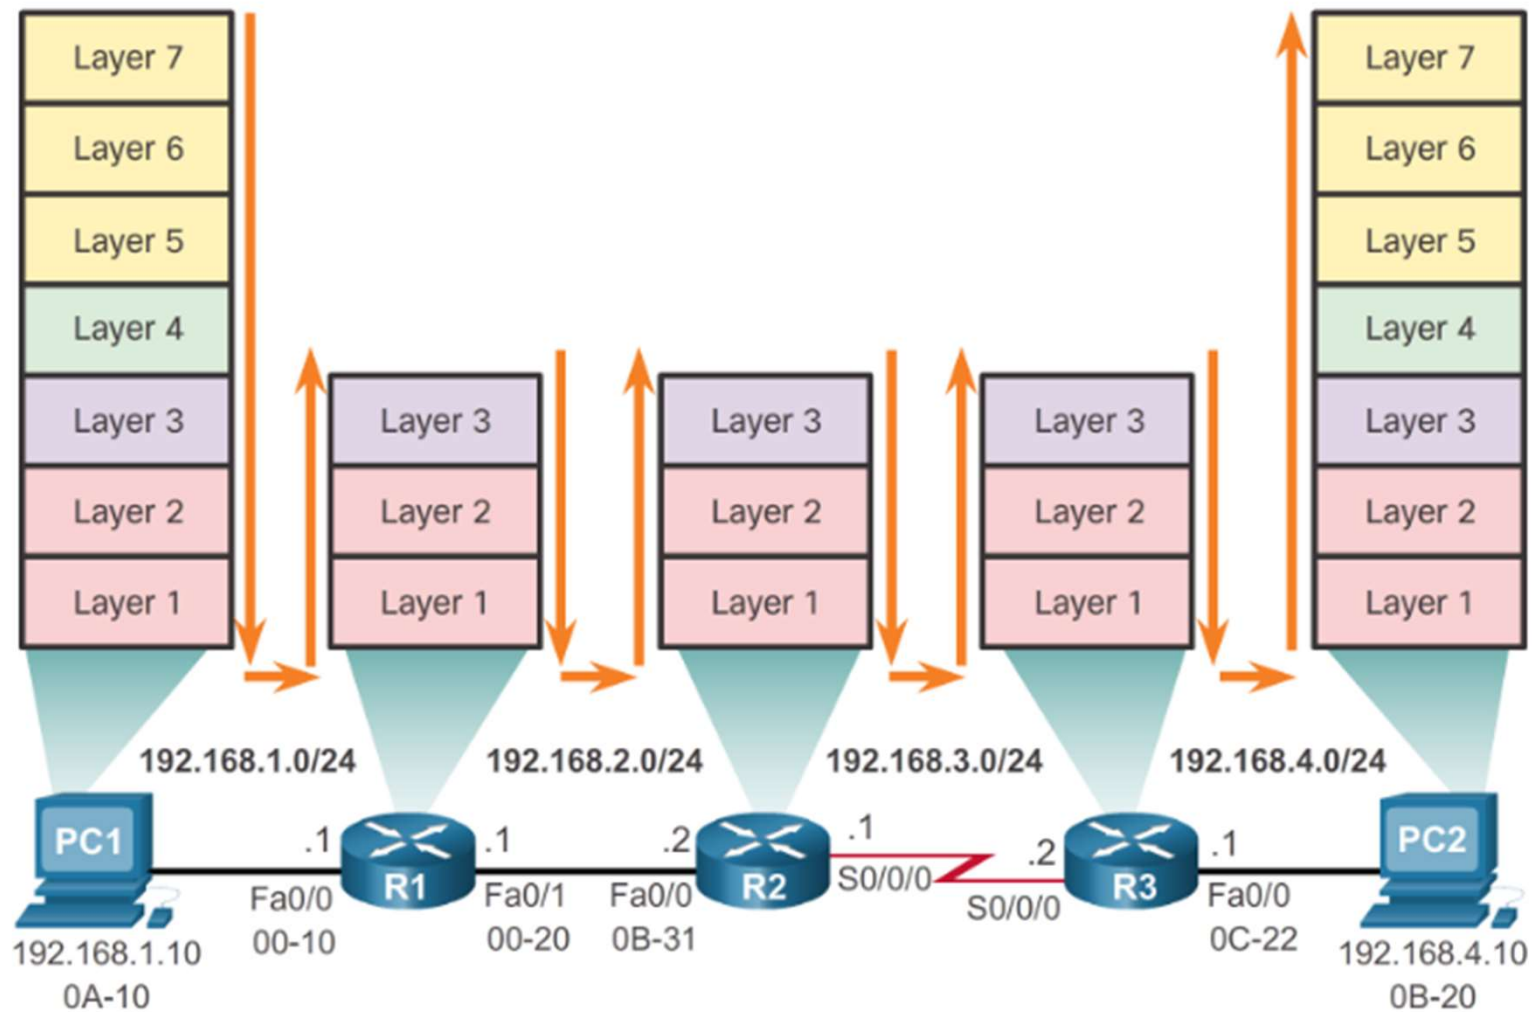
Layer 7
Layer 6
Layer 5
Layer 4
Layer 3
Layer 2
Layer 1

Layer 3
Layer 2
Layer 1

Layer 3
Layer 2
Layer 1

Layer 3
Layer 2
Layer 1

Layer 7
Layer 6
Layer 5
Layer 4
Layer 3
Layer 2
Layer 1

192.168.1.0/24
192.168.2.0/24
192.168.3.0/24
192.168.4.0/24

PC1
192.168.1.10
0A-10

.1
Fa0/0
00-10
R1
.1
Fa0/1
00-20

.2
Fa0/0
0B-31
R2
.1
S0/0/0

.2
S0/0/0
R3
.1
Fa0/0
0C-22

PC2
192.168.4.10
0B-20